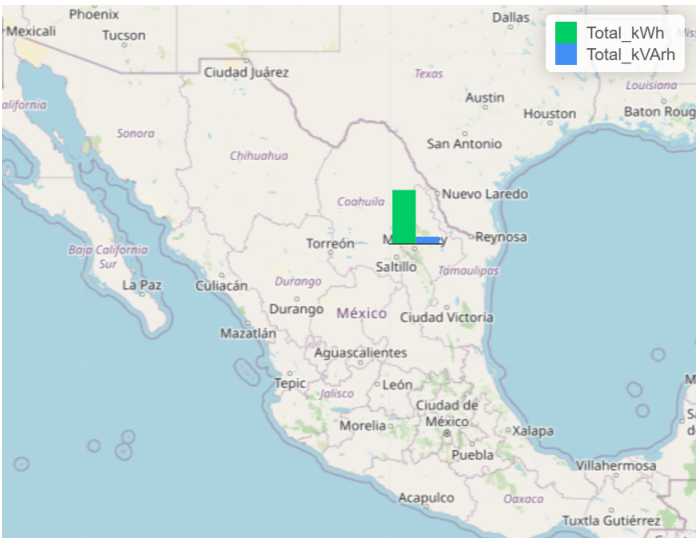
Total_kWh
Total_kVArh

Phoenix
Dallas
Mexicali
Tucson
Ciudad Juárez
Texas
Louisiana
Austin
alifornia
Houston
Baton Roug
Sonora
San Antonio
Chihuahua
Nuevo Laredo
Coahuila
Torreón
M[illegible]y
Reynosa
Baja California Sur
Saltillo
Tamaulipas
La Paz
Culiacán
Durango
Durango
México
Ciudad Victoria
Mazatlán
Aguascalientes
Tepic
León
M
Jalisco
Ciudad de México
Morelia
Xalapa
Puebla
Villahermosa
Acapulco
Oaxaca
Tuxtla Gutiérrez